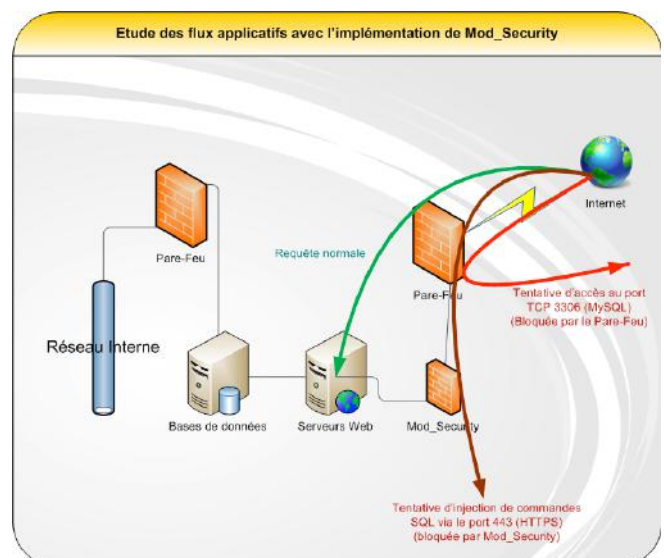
Etude des flux applicatifs avec l'implémentation de Mod_Security

Internet

Pare-Feu

Requête normale

Pare-Feu

Tentative d'accès au port TCP 3306 (MySQL) (Bloquée par le Pare-Feu)

Réseau Interne

Bases de données

Serveurs Web

Mod_Security

Tentative d'injection de commandes SQL via le port 443 (HTTPS) (bloquée par Mod_Security)